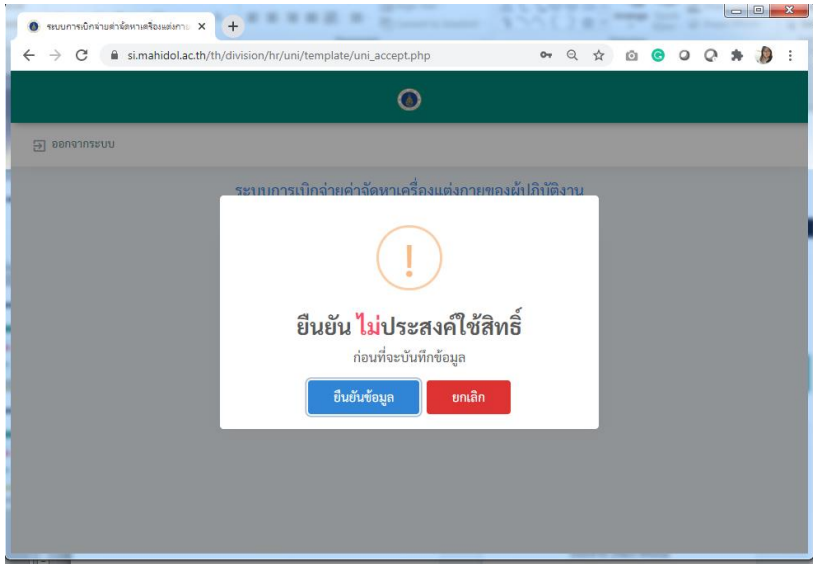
ระบบการเบิกจ่ายค่าจัดหาเครื่องแต่งกาย ×

si.mahidol.ac.th/th/division/hr/uni/template/uni_accept.php

ออกจากระบบ

ระบบการเบิกจ่ายค่าจัดหาเครื่องแต่งกายของผู้ปฏิบัติงาน

!

ยืนยัน ไม่ประสงค์ใช้สิทธิ์

ก่อนที่จะบันทึกข้อมูล

ยืนยันข้อมูล

ยกเลิก